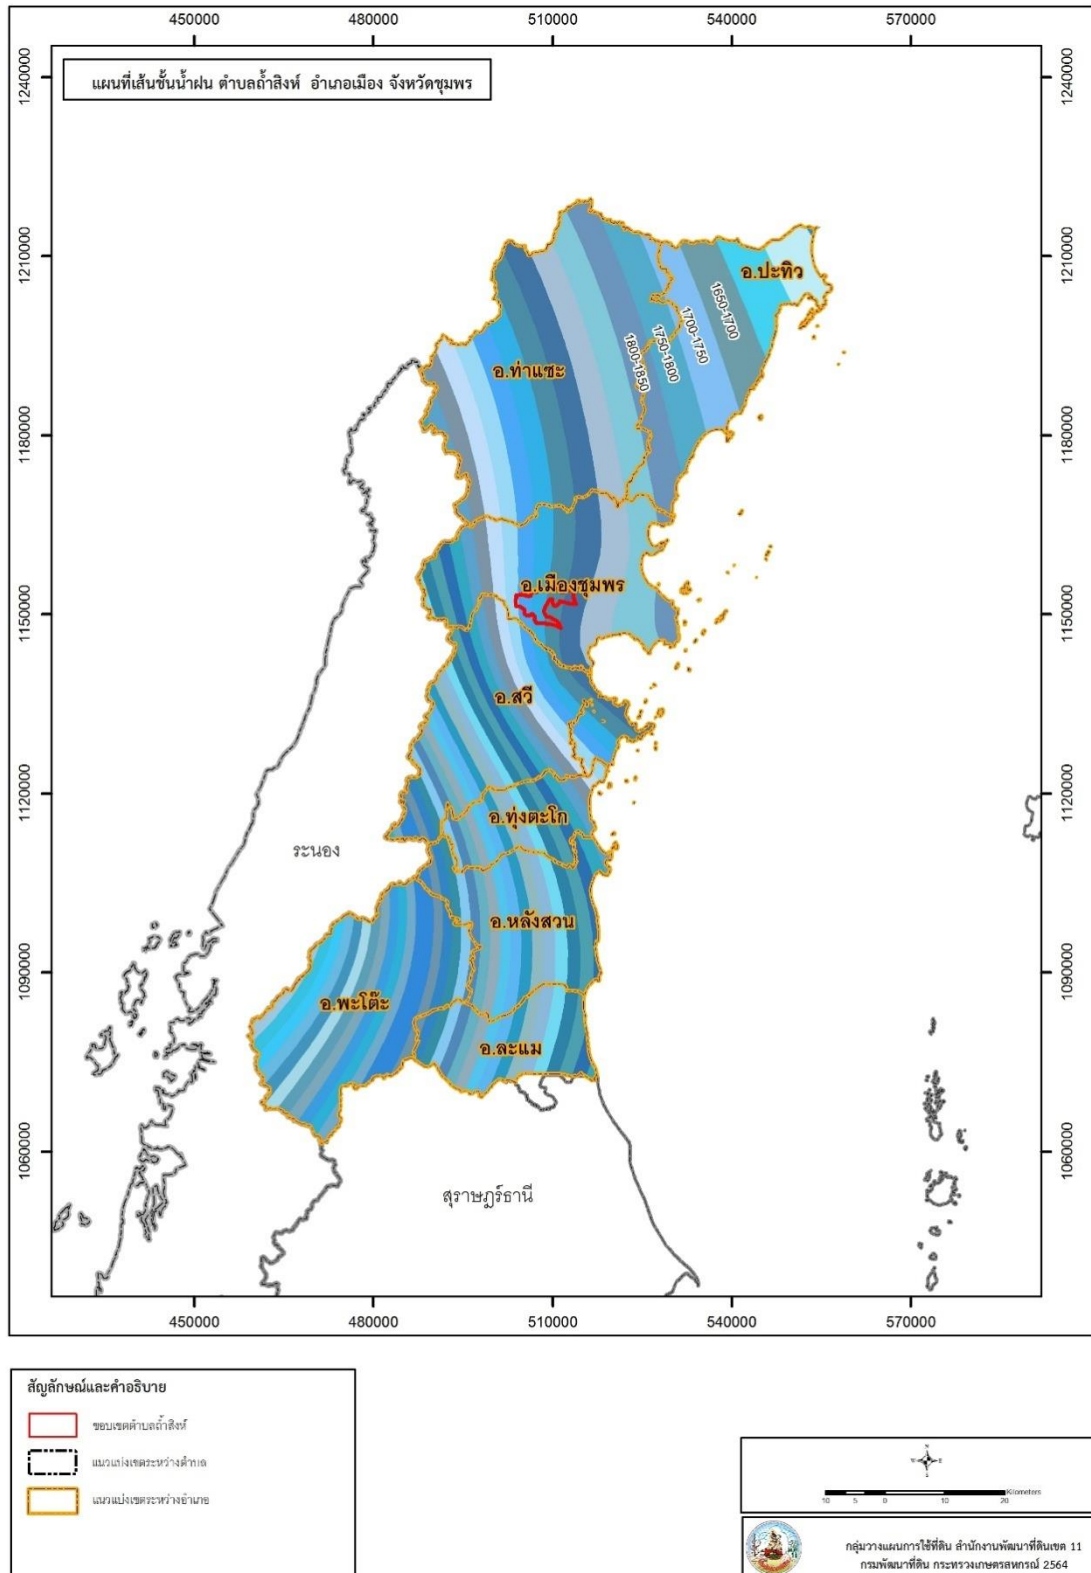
450000 480000 510000 540000 570000

1240000 1210000 1180000 1150000 1120000 1090000 1060000

แผนที่เส้นชั้นน้ำฝน ตำบลถ้ำสิงห์ อำเภอเมือง จังหวัดชุมพร

อ.ปะทิว

1650-1700

1700-1750

1750-1800

1800-1850

อ.ท่าแซะ

อ.เมืองชุมพร

อ.สวี

อ.ทุ่งตะโก

ระนอง

อ.หลังสวน

อ.พะโต๊ะ

อ.ละแม

สุราษฎร์ธานี

450000 480000 510000 540000 570000

1240000 1210000 1180000 1150000 1120000 1090000 1060000

สัญลักษณ์และคำอธิบาย

ขอบเขตตำบลถ้ำสิงห์

แนวแบ่งเขตระหว่างตำบล

แนวแบ่งเขตระหว่างอำเภอ

N W E S

10 5 0 10 20 Kilometers

กลุ่มวางแผนการใช้ที่ดิน สำนักงานพัฒนาที่ดินเขต 11
กรมพัฒนาที่ดิน กระทรวงเกษตรและสหกรณ์ 2564